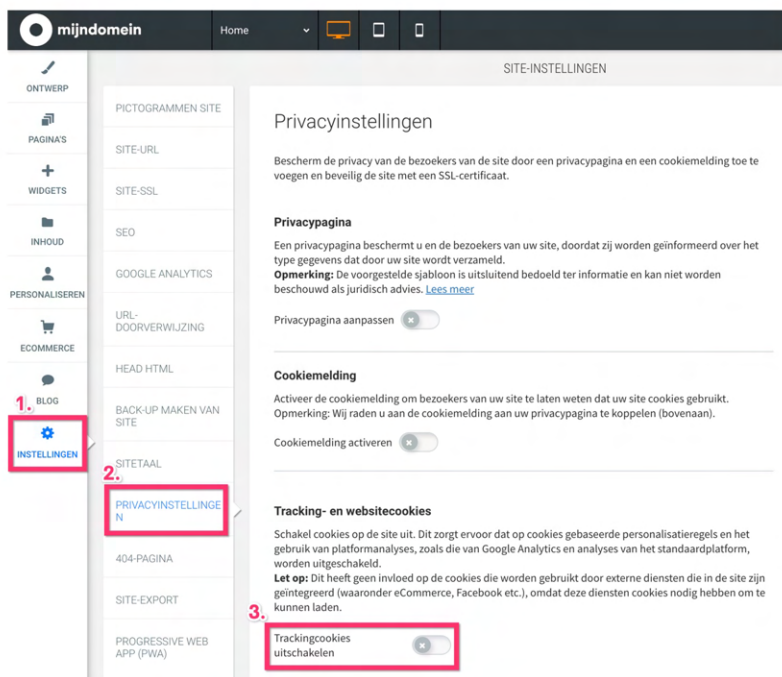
mijndomein

Home

SITE-INSTELLINGEN

ONTWERP
PAGINA'S
WIDGETS
INHOUD
PERSONALISEREN
ECOMMERCE
BLOG
1.
INSTELLINGEN

PICTOGRAMMEN SITE
SITE-URL
SITE-SSL
SEO
GOOGLE ANALYTICS
URL-DOORVERWIJZING
HEAD HTML
BACK-UP MAKEN VAN SITE
SITETAAL
2.
PRIVACYINSTELLINGEN
404-PAGINA
SITE-EXPORT
PROGRESSIVE WEB APP (PWA)

Privacyinstellingen

Bescherm de privacy van de bezoekers van de site door een privacypagina en een cookiemelding toe te voegen en beveilig de site met een SSL-certificaat.

Privacypagina

Een privacypagina beschermt u en de bezoekers van uw site, doordat zij worden geïnformeerd over het type gegevens dat door uw site wordt verzameld.
**Opmerking:** De voorgestelde sjabloon is uitsluitend bedoeld ter informatie en kan niet worden beschouwd als juridisch advies. Lees meer

Privacypagina aanpassen

Cookiemelding

Activeer de cookiemelding om bezoekers van uw site te laten weten dat uw site cookies gebruikt. Opmerking: Wij raden u aan de cookiemelding aan uw privacypagina te koppelen (bovenaan).

Cookiemelding activeren

Tracking- en websitecookies

Schakel cookies op de site uit. Dit zorgt ervoor dat op cookies gebaseerde personalisatieregels en het gebruik van platformanalyses, zoals die van Google Analytics en analyses van het standaardplatform, worden uitgeschakeld.
**Let op:** Dit heeft geen invloed op de cookies die worden gebruikt door externe diensten die in de site zijn geïntegreerd (waaronder eCommerce, Facebook etc.), omdat deze diensten cookies nodig hebben om te kunnen laden.

3.
Trackingcookies uitschakelen